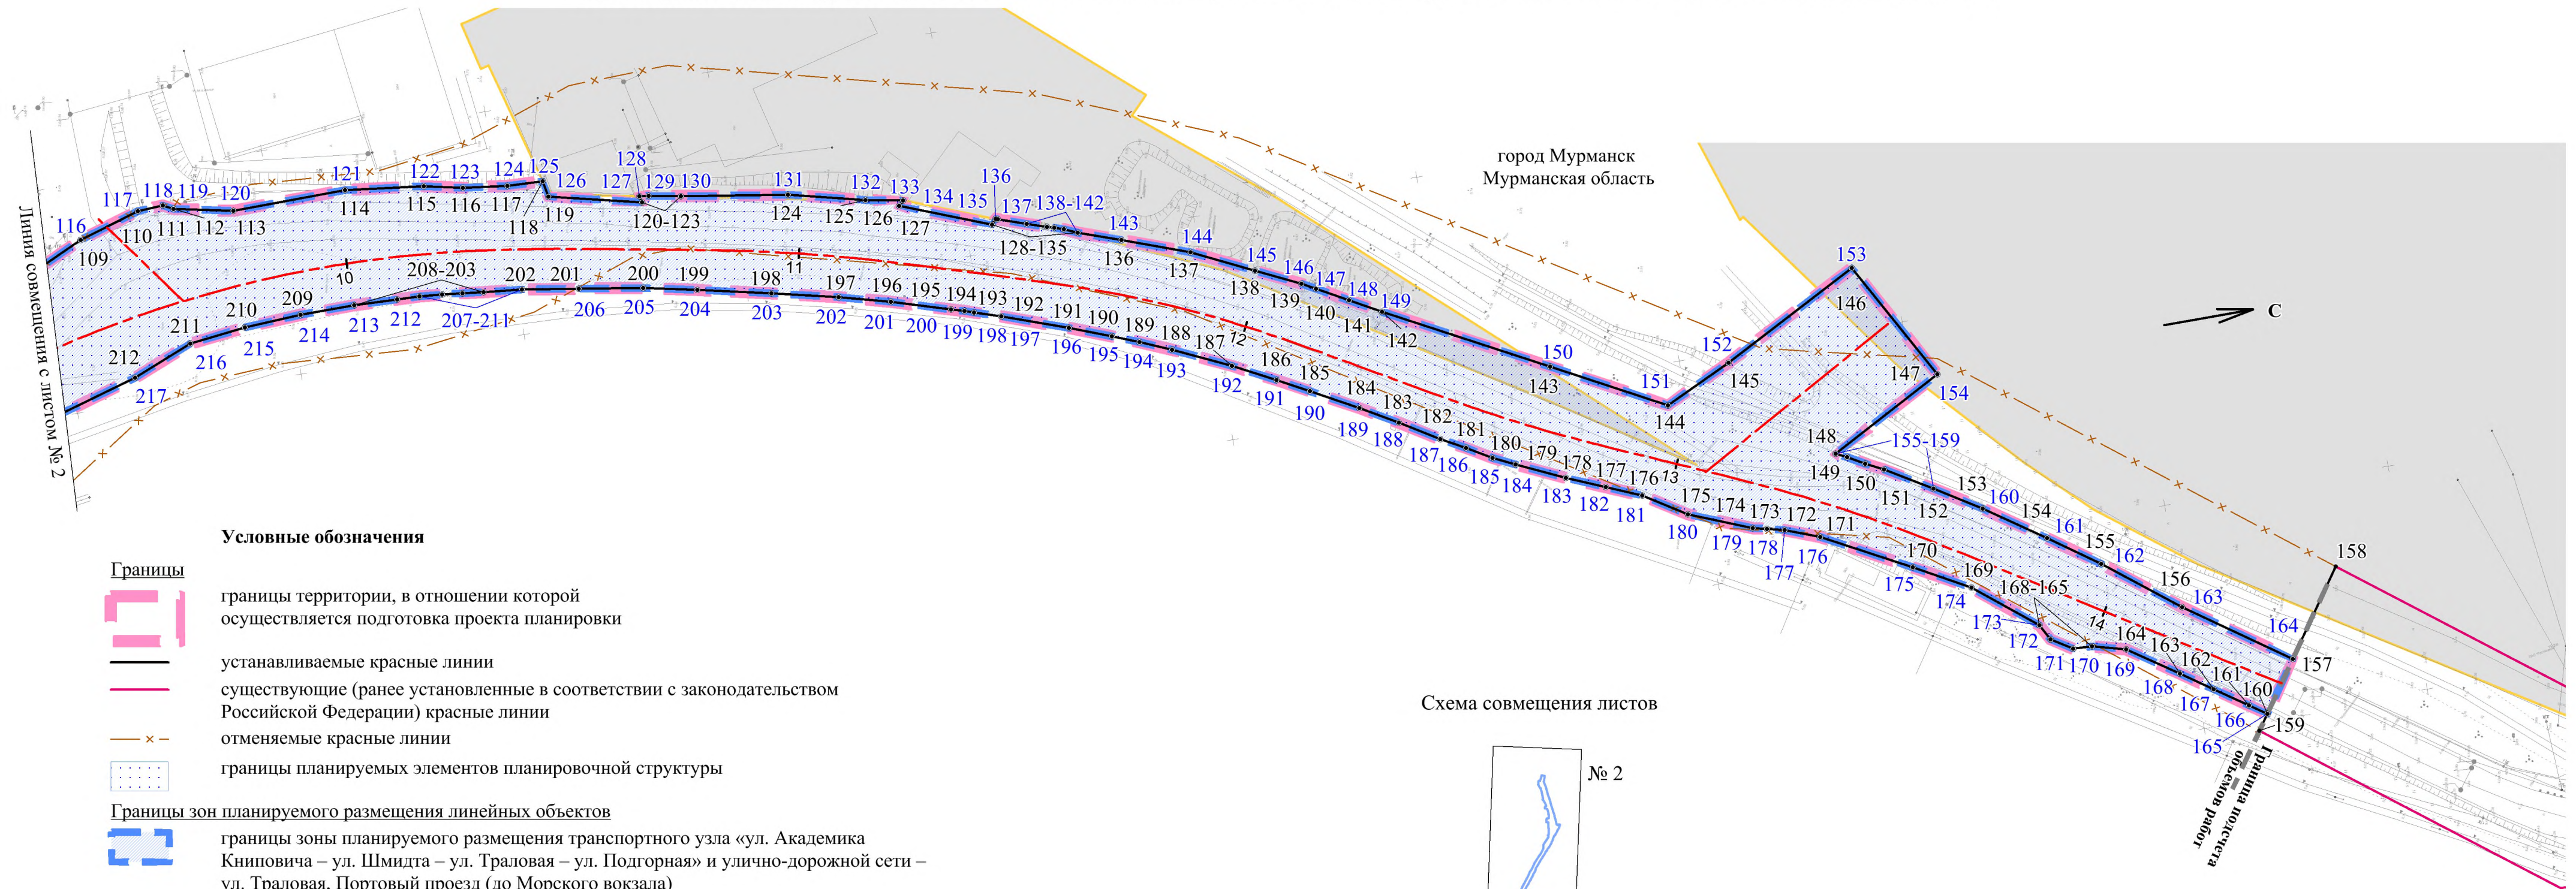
город Мурманск
Мурманская область

С

Линия совмещения с листом № 2

116 117 118 119 120 121 122 123 124 125 126 127 128 129 130 131 132 133 134 135 136 137 138-142 143 144 145 146 147 148 149 150 151 152 153 154 155-159 160 161 162 163 164 165 166 167 168 169 170 171 172 173 174 175 176 177 178 179 180 181 182 183 184 185 186 187 188 189 190 191 192 193 194 195 196 197 198 199 200 201 202 203 204 205 206 207-211 212 213 214 215 216 217

109 110 111 112 113 114 115 116 117 118 119 120-123 124 125 126 127 128-135 136 137 138 139 140 141 142 143 144 145 146 147 148 149 150 151 152 153 154 155 156 157 158 159 160 161 162 163 164 168-165 169 170 171 172 173 174 175 176 177 178 179 180 181 182 183 184 185 186 187 188 189 190 191 192 193 194 195 196 197 198 199 200 201 202 208-203 209 210 211 212

10 11 12 13 14

Граница подсчета объемов работ

Условные обозначения

Границы

границы территории, в отношении которой осуществляется подготовка проекта планировки

устанавливаемые красные линии

существующие (ранее установленные в соответствии с законодательством Российской Федерации) красные линии

отменяемые красные линии

границы планируемых элементов планировочной структуры

Границы зон планируемого размещения линейных объектов

границы зоны планируемого размещения транспортного узла «ул. Академика Книповича – ул. Шмидта – ул. Траловая – ул. Подгорная» и улично-дорожной сети – ул. Траловая, Портовый проезд (до Морского вокзала)

Схема совмещения листов

№ 2